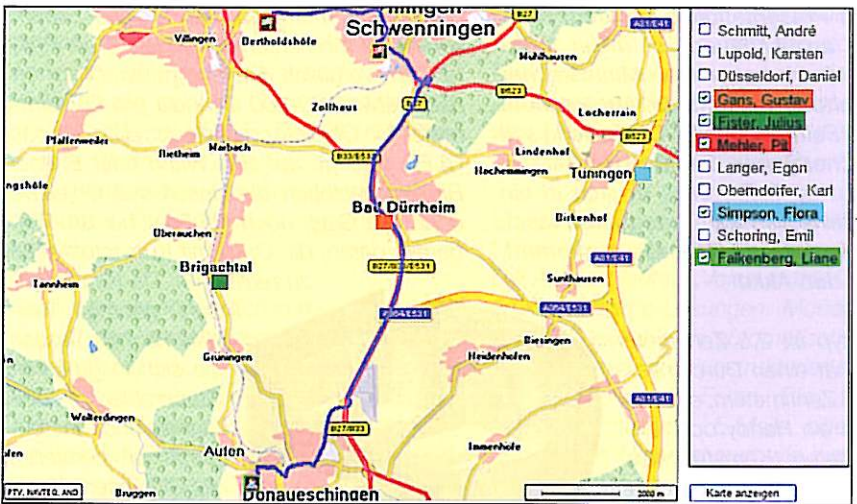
nningen
Schwenningen
Villingen
Bertholdshöfe
B27
A81/E41
Mühlhausen
B523
Zollhaus
B27
Locherrain
B523
Pfaffenweiler
Rietheim
Marbach
B33/E531
Lindenhof
Hochemmingen
Tuningen
ngshöfe
Bad Dürrheim
Birkenhof
Überauchen
B27/B33/E531
A81/E41
Brigachtal
Sunthausen
Tannheim
A864/E531
A864/E531
Biesingen
Heidenhofen
Grüningen
Wolterdingen
B27/B33
A81/E41
Immenhofe
Aufen
Bruggen
Donaueschingen
PTV, NAVTEQ, AND
2000 m
Schmitt, André
Lupold, Karsten
Düsseldorf, Daniel
Gans, Gustav
Fister, Julius
Mehler, Pit
Langer, Egon
Oberndorfer, Karl
Simpson, Flora
Schoring, Emil
Falkenberg, Liane
Karte anzeigen